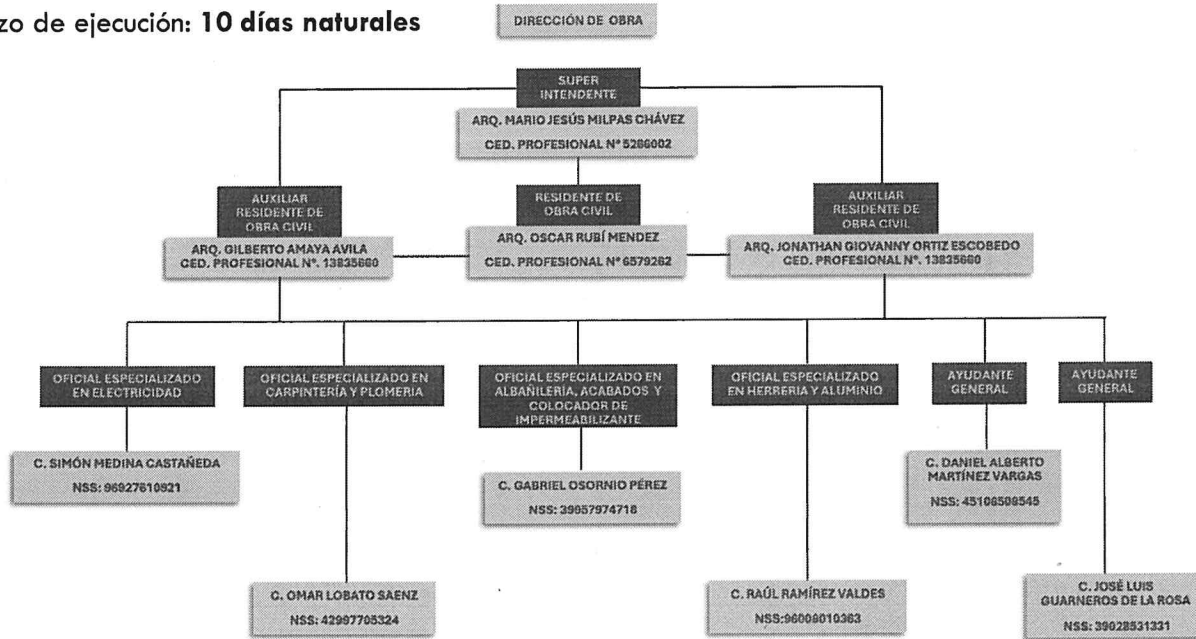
zo de ejecución: **10 días naturales**

DIRECCIÓN DE OBRA

SUPER INTENDENTE

ARQ. MARIO JESÚS MILPAS CHÁVEZ
CED. PROFESIONAL Nº 5286002

RESIDENTE DE OBRA CIVIL

ARQ. OSCAR RUBÍ MENDEZ
CED. PROFESIONAL Nº 6579262

AUXILIAR RESIDENTE DE OBRA CIVIL

ARQ. GILBERTO AMAYA AVILA
CED. PROFESIONAL Nº. 13835660

AUXILIAR RESIDENTE DE OBRA CIVIL

ARQ. JONATHAN GIOVANNY ORTIZ ESCOBEDO
CED. PROFESIONAL Nº. 13835660

OFICIAL ESPECIALIZADO EN ELECTRICIDAD

C. SIMÓN MEDINA CASTAÑEDA
NSS: 96927610921

OFICIAL ESPECIALIZADO EN CARPINTERÍA Y PLOMERIA

C. OMAR LOBATO SAENZ
NSS: 42997705324

OFICIAL ESPECIALIZADO EN ALBAÑILERIA, ACABADOS Y COLOCADOR DE IMPERMEABILIZANTE

C. GABRIEL OSORNIO PÉREZ
NSS: 39657974718

OFICIAL ESPECIALIZADO EN HERRERIA Y ALUMINIO

C. RAÚL RAMÍREZ VALDES
NSS:96009010363

AYUDANTE GENERAL

C. DANIEL ALBERTO MARTÍNEZ VARGAS
NSS: 45108508545

AYUDANTE GENERAL

C. JOSÉ LUIS GUARNEROS DE LA ROSA
NSS: 39028531331